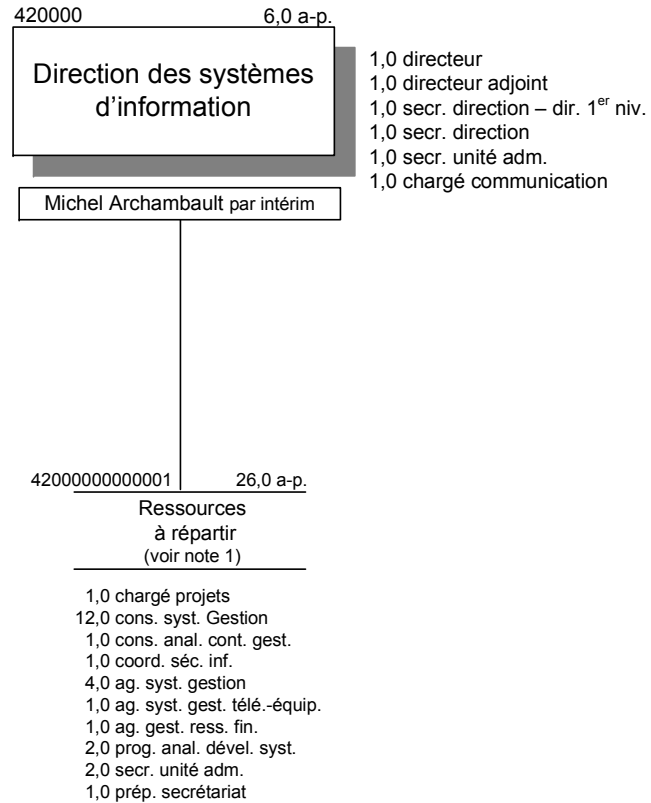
420000 6,0 a-p.

Direction des systèmes d'information

1,0 directeur
1,0 directeur adjoint
1,0 secr. direction – dir. 1$^{er}$ niv.
1,0 secr. direction
1,0 secr. unité adm.
1,0 chargé communication

Michel Archambault par intérim

42000000000001 26,0 a-p.

Ressources à répartir
(voir note 1)

1,0 chargé projets
12,0 cons. syst. Gestion
1,0 cons. anal. cont. gest.
1,0 coord. séc. inf.
4,0 ag. syst. gestion
1,0 ag. syst. gest. télé.-équip.
1,0 ag. gest. ress. fin.
2,0 prog. anal. dével. syst.
2,0 secr. unité adm.
1,0 prép. secrétariat